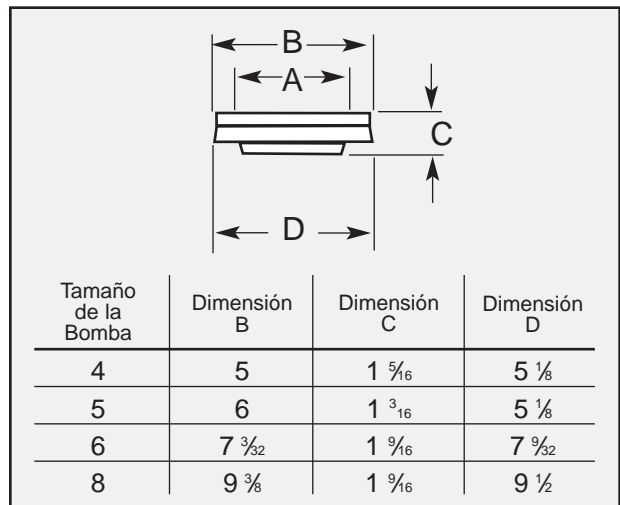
B
A
C
D

| Tamaño de la Bomba | Dimensión B | Dimensión C | Dimensión D |
|---|---|---|---|
| 4 | 5 | 1 $\frac{5}{16}$ | 5 $\frac{1}{8}$ |
| 5 | 6 | 1 $\frac{3}{16}$ | 5 $\frac{1}{8}$ |
| 6 | 7 $\frac{3}{32}$ | 1 $\frac{9}{16}$ | 7 $\frac{9}{32}$ |
| 8 | 9 $\frac{3}{8}$ | 1 $\frac{9}{16}$ | 9 $\frac{1}{2}$ |